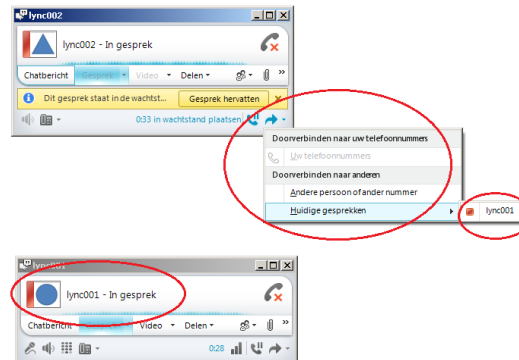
lync002

lync002 - In gesprek

Chatbericht Gesprek Video Delen

Dit gesprek staat in de wachtst... Gesprek hervatten

0:33 in wachtstand plaatsen

Doorverbinden naar uw telefoonnummers

Uw telefoonnummers

Doorverbinden naar anderen

Andere persoon of ander nummer

Huidige gesprekken

lync001

lync001

lync001 - In gesprek

Chatbericht Gesprek Video Delen

0:28